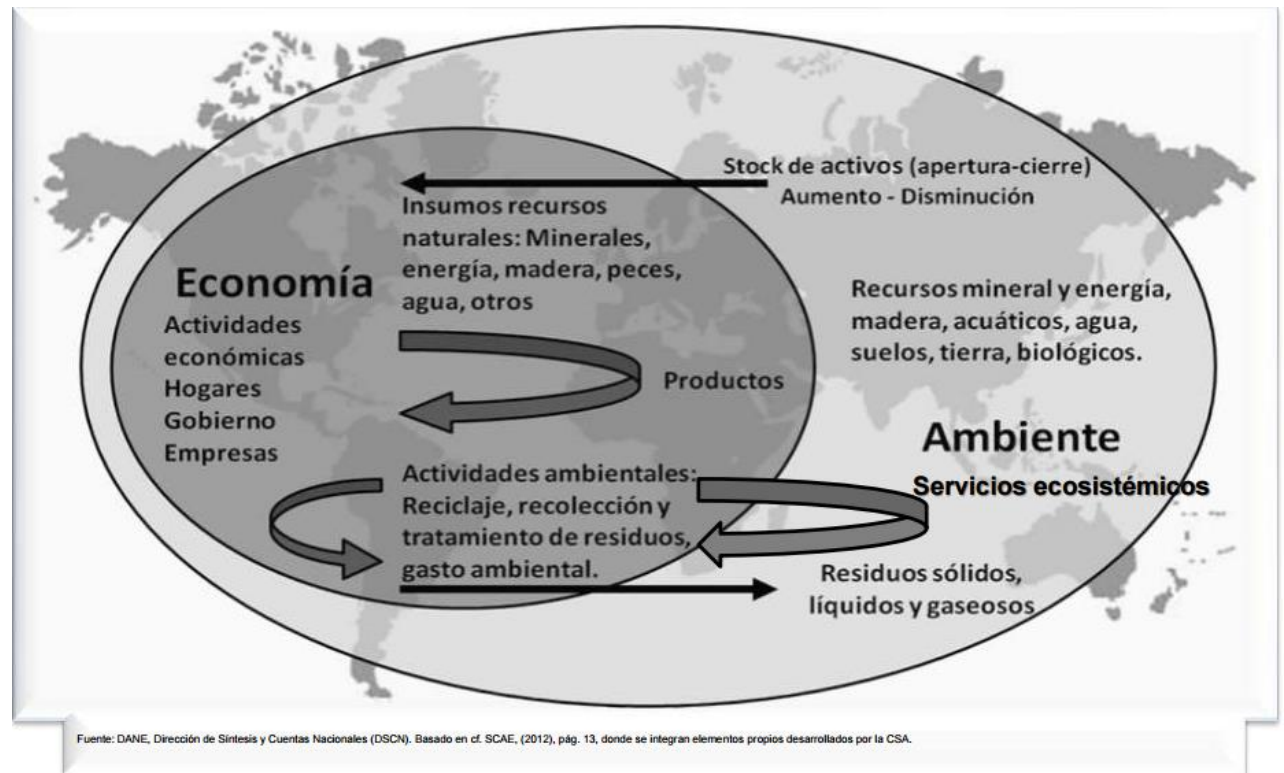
Stock de activos (apertura-cierre)
Aumento - Disminución

Insumos recursos naturales: Minerales, energía, madera, peces, agua, otros

Economía

Actividades económicas
Hogares
Gobierno
Empresas

Recursos mineral y energía, madera, acuáticos, agua, suelos, tierra, biológicos.

Productos

Ambiente

Servicios ecosistémicos

Actividades ambientales: Reciclaje, recolección y tratamiento de residuos, gasto ambiental.

Residuos sólidos, líquidos y gaseosos

Fuente: DANE, Dirección de Síntesis y Cuentas Nacionales (DSCN). Basado en cf. SCAE, (2012), pág. 13, donde se integran elementos propios desarrollados por la CSA.